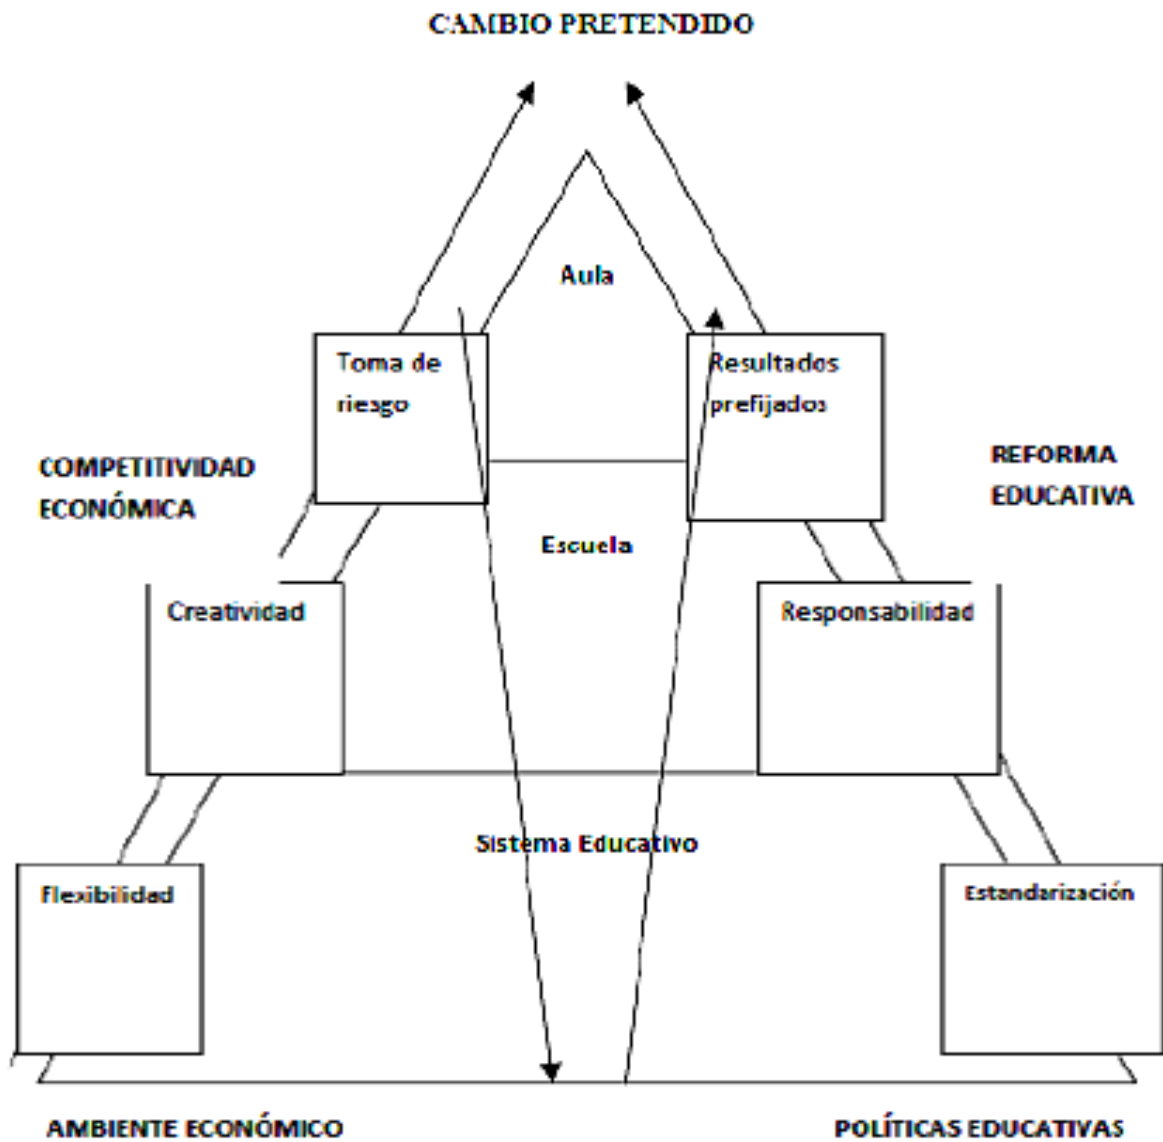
CAMBIO PRETENDIDO

Aula

Toma de riesgo

Resultados prefijados

COMPETITIVIDAD ECONÓMICA

REFORMA EDUCATIVA

Escuela

Creatividad

Responsabilidad

Sistema Educativo

Flexibilidad

Estandarización

AMBIENTE ECONÓMICO

POLÍTICAS EDUCATIVAS